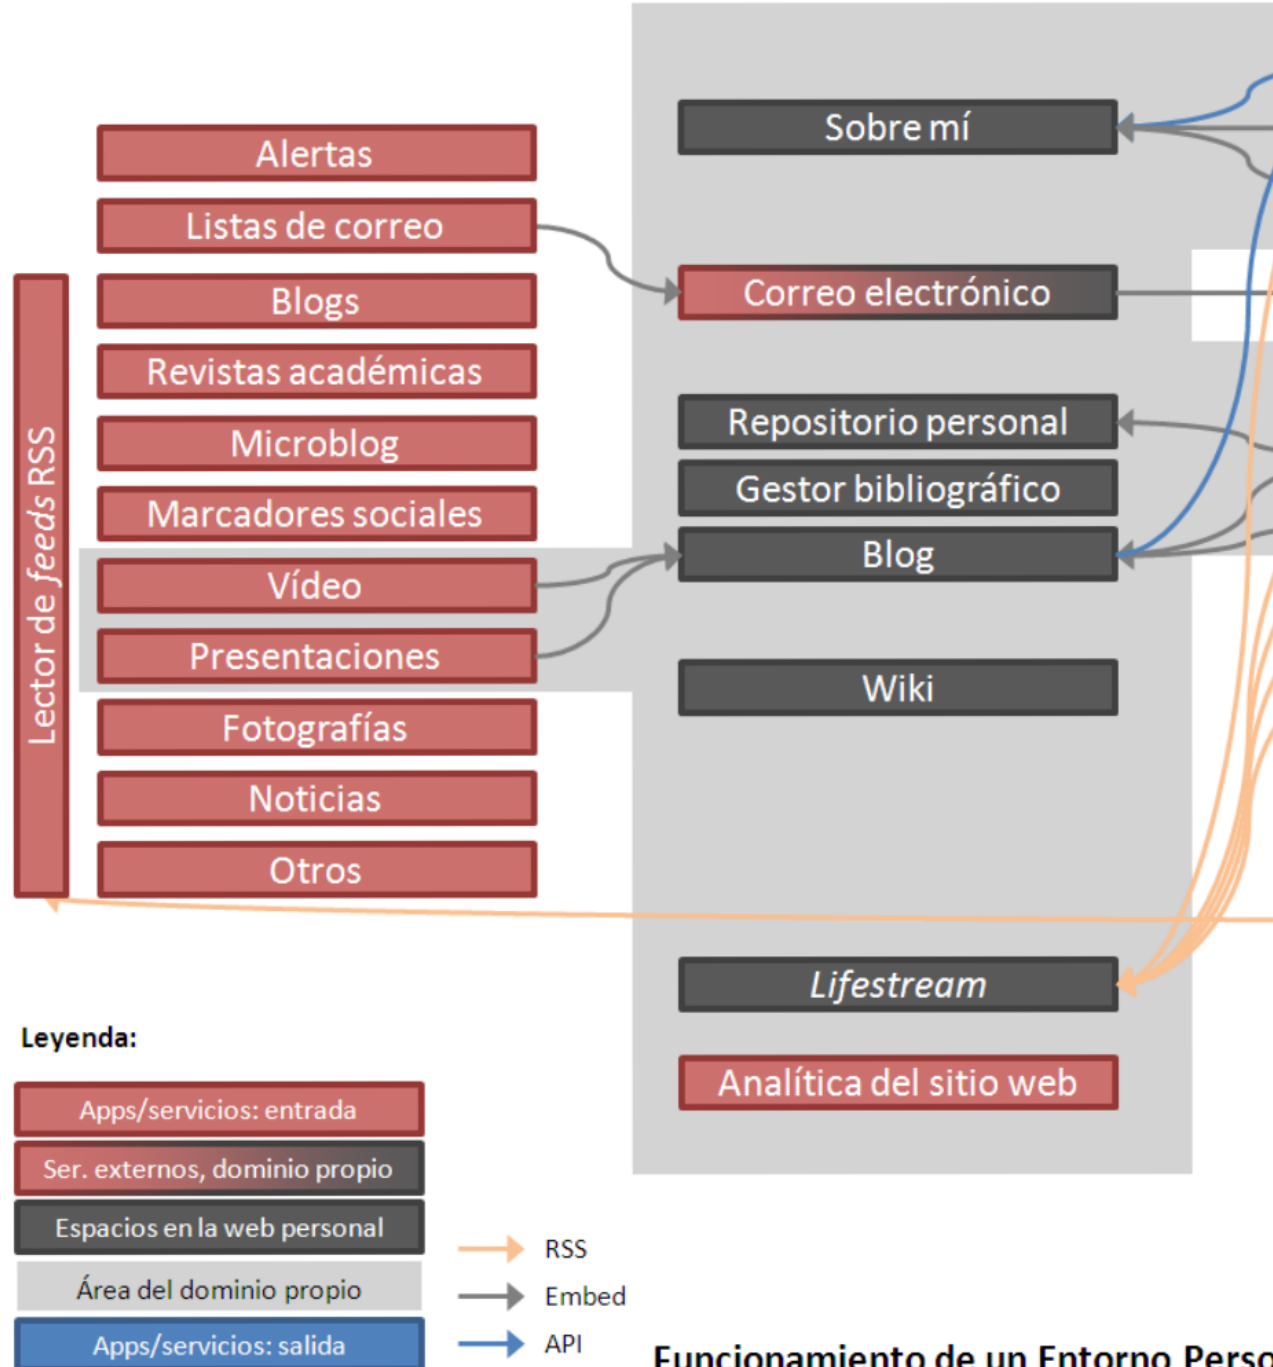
Alertas

Listas de correo

Blogs

Revistas académicas

Microblog

Marcadores sociales

Vídeo

Presentaciones

Fotografías

Noticias

Otros

Lector de *feeds* RSS

Sobre mí

Correo electrónico

Repositorio personal

Gestor bibliográfico

Blog

Wiki

*Lifestream*

Analítica del sitio web

Leyenda:

Apps/servicios: entrada

Ser. externos, dominio propio

Espacios en la web personal

Área del dominio propio

Apps/servicios: salida

RSS

Embed

API

Funcionamiento de un Entorno Perso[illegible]